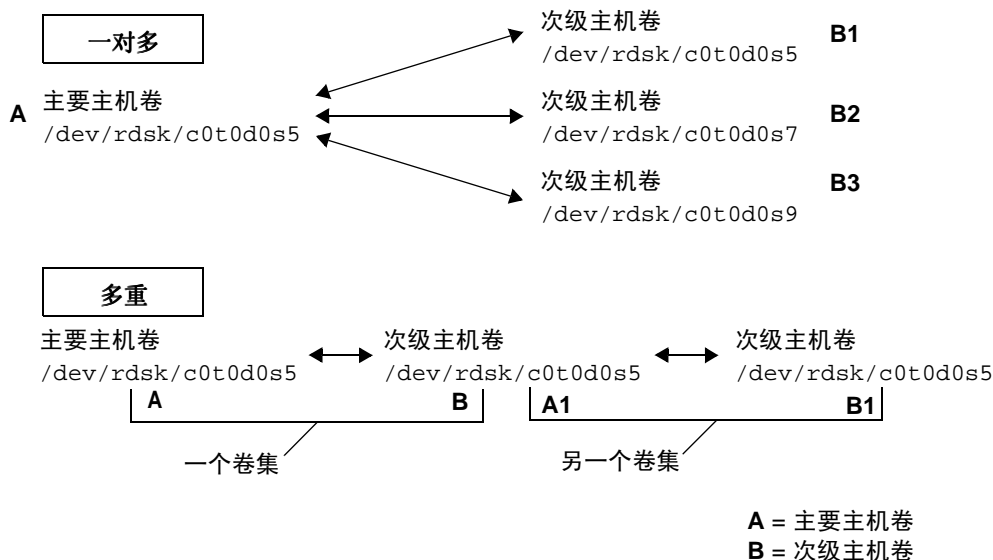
一对多

A 主要主机卷
/dev/rdsk/c0t0d0s5

次级主机卷
/dev/rdsk/c0t0d0s5 B1

次级主机卷
/dev/rdsk/c0t0d0s7 B2

次级主机卷
/dev/rdsk/c0t0d0s9 B3

多重

主要主机卷
/dev/rdsk/c0t0d0s5

次级主机卷
/dev/rdsk/c0t0d0s5

次级主机卷
/dev/rdsk/c0t0d0s5

A B A1 B1

一个卷集

另一个卷集

A = 主要主机卷
B = 次级主机卷